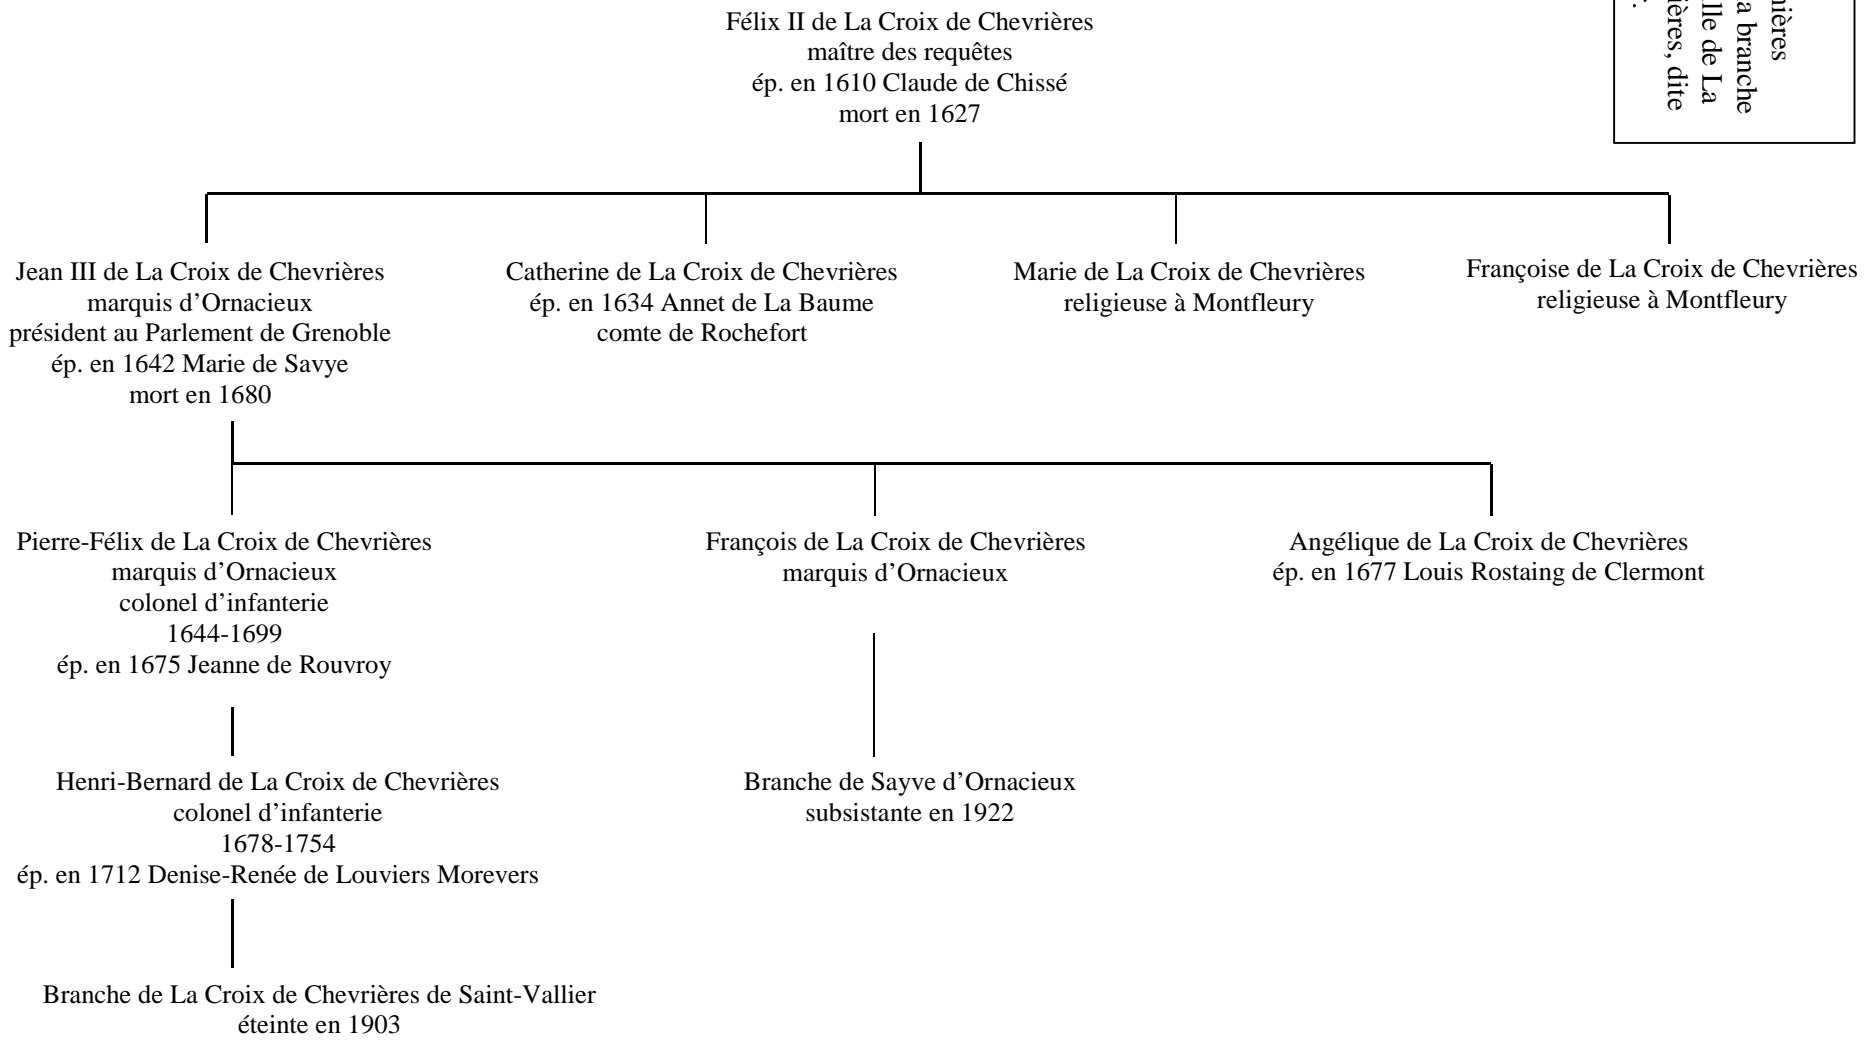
Félix II de La Croix de Chevrières
maître des requêtes
ép. en 1610 Claude de Chissé
mort en 1627

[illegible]rières
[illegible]a branche
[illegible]lle de La
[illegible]ères, dite
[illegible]

Jean III de La Croix de Chevrières
marquis d'Ornacieux
président au Parlement de Grenoble
ép. en 1642 Marie de Savye
mort en 1680

Catherine de La Croix de Chevrières
ép. en 1634 Annet de La Baume
comte de Rochefort

Marie de La Croix de Chevrières
religieuse à Montfleury

Françoise de La Croix de Chevrières
religieuse à Montfleury

Pierre-Félix de La Croix de Chevrières
marquis d'Ornacieux
colonel d'infanterie
1644-1699
ép. en 1675 Jeanne de Rouvroy

François de La Croix de Chevrières
marquis d'Ornacieux

Angélique de La Croix de Chevrières
ép. en 1677 Louis Rostaing de Clermont

Henri-Bernard de La Croix de Chevrières
colonel d'infanterie
1678-1754
ép. en 1712 Denise-Renée de Louviers Morevers

Branche de Sayve d'Ornacieux
subsistante en 1922

Branche de La Croix de Chevrières de Saint-Vallier
éteinte en 1903